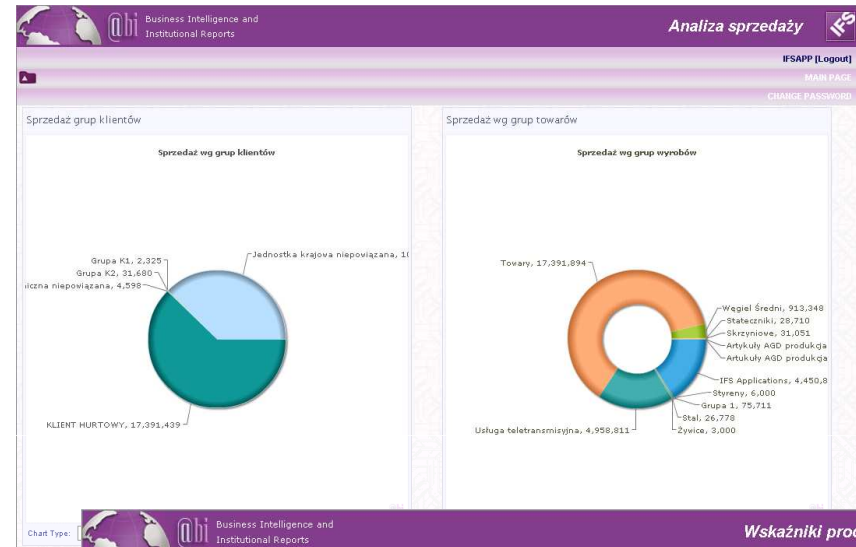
Business Intelligence and Institutional Reports

Analiza sprzedaży

IFSAPP [Logout]

MAIN PAGE

CHANGE PASSWORD

Sprzedaż grup klientów

Sprzedaż wg grup klientów

Grupa K1, 2,325

Grupa K2, 31,680

iczna niepowiązana, 4,598

Jednostka krajowa niepowiązana, 1(

KLIENT HURTOWY, 17,391,439

Sprzedaż wg grup towarów

Sprzedaż wg grup wyrobów

Towary, 17,391,894

Węgiel Średni, 913,348

Stateczniki, 28,710

Skrzyniowe, 31,051

Artykuły AGD produkcja

Artukuły AGD produkcja

IFS Applications, 4,450,8

Styreny, 6,000

Grupa 1, 75,711

Stal, 26,778

Usługa teletransmisyjna, 4,958,811

Żywice, 3,000

Chart Type: [

Business Intelligence and Institutional Reports

Wskaźniki proc